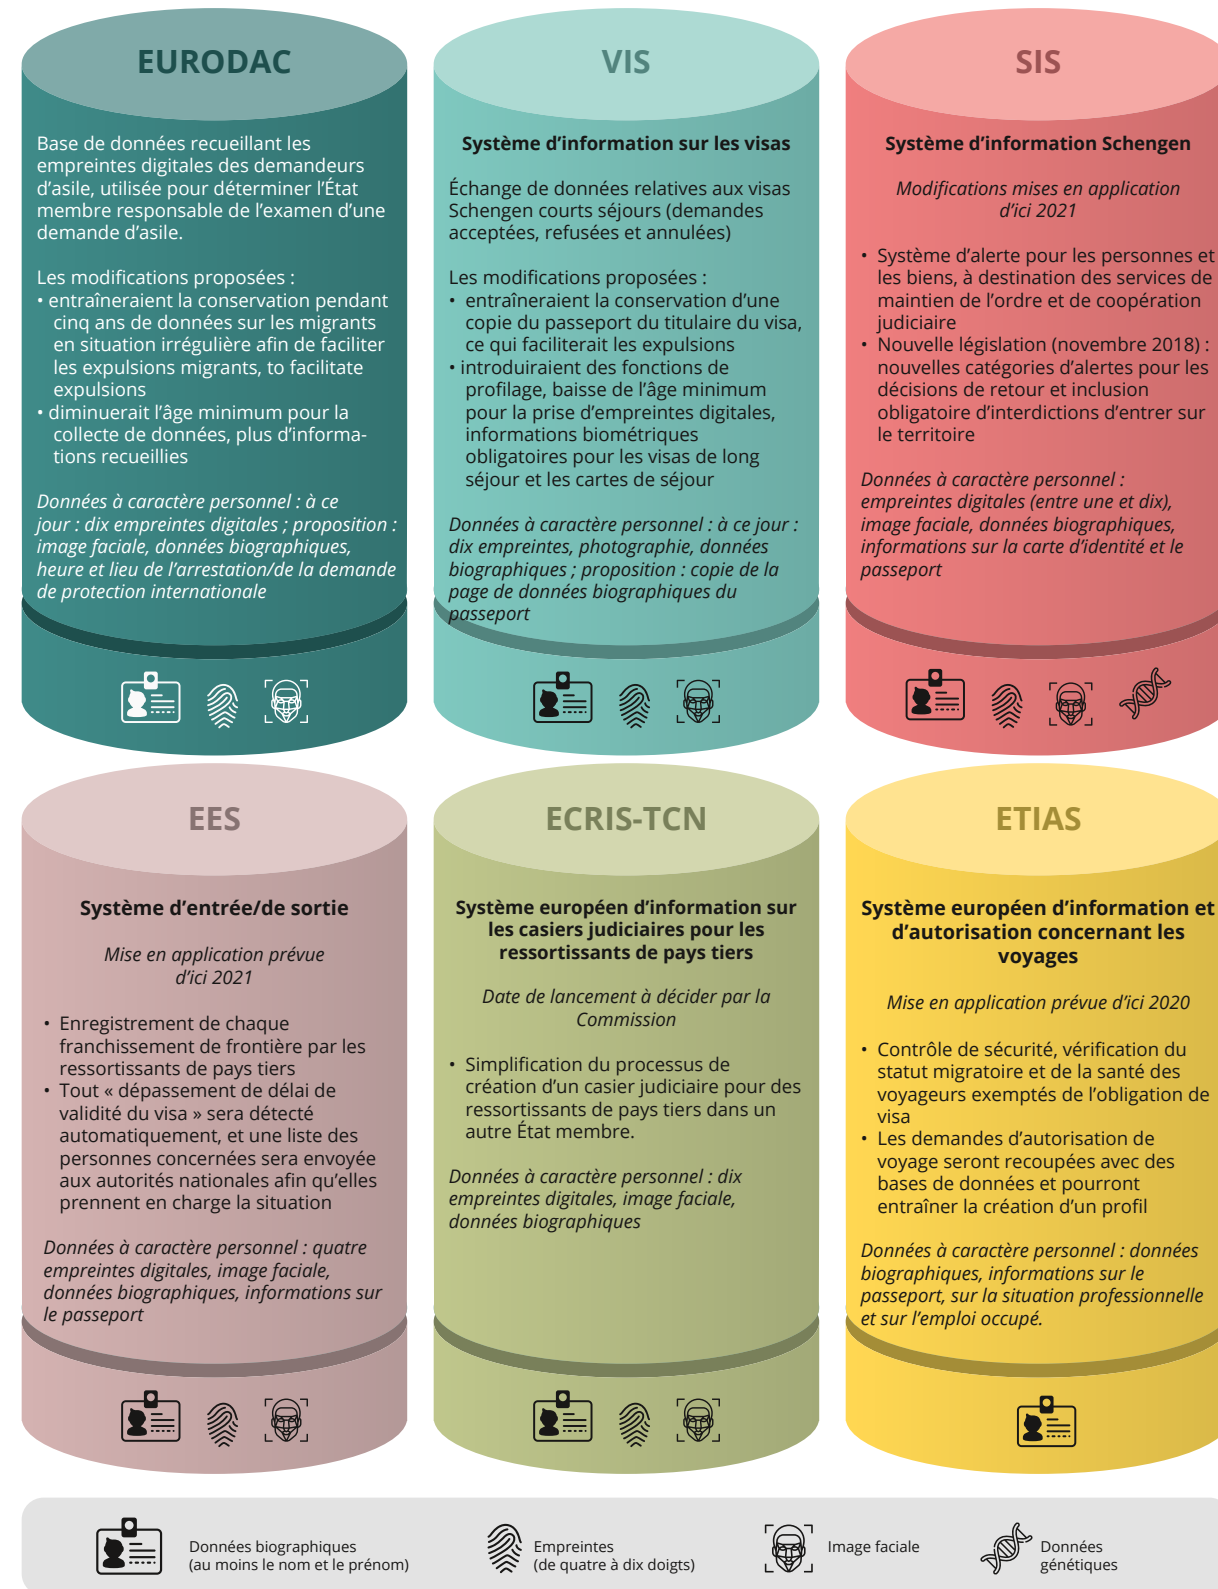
EURODAC

Base de données recueillant les empreintes digitales des demandeurs d'asile, utilisée pour déterminer l'État membre responsable de l'examen d'une demande d'asile.

Les modifications proposées :
• entraîneraient la conservation pendant cinq ans de données sur les migrants en situation irrégulière afin de faciliter les expulsions migrants, to facilitate expulsions
• diminuerait l'âge minimum pour la collecte de données, plus d'informations recueillies

Données à caractère personnel : à ce jour : dix empreintes digitales ; proposition : image faciale, données biographiques, heure et lieu de l'arrestation/de la demande de protection internationale

VIS

Système d'information sur les visas

Échange de données relatives aux visas Schengen courts séjours (demandes acceptées, refusées et annulées)

Les modifications proposées :
• entraîneraient la conservation d'une copie du passeport du titulaire du visa, ce qui faciliterait les expulsions
• introduiraient des fonctions de profilage, baisse de l'âge minimum pour la prise d'empreintes digitales, informations biométriques obligatoires pour les visas de long séjour et les cartes de séjour

Données à caractère personnel : à ce jour : dix empreintes, photographie, données biographiques ; proposition : copie de la page de données biographiques du passeport

SIS

Système d'information Schengen

Modifications mises en application d'ici 2021

• Système d'alerte pour les personnes et les biens, à destination des services de maintien de l'ordre et de coopération judiciaire
• Nouvelle législation (novembre 2018) : nouvelles catégories d'alertes pour les décisions de retour et inclusion obligatoire d'interdictions d'entrer sur le territoire

Données à caractère personnel : empreintes digitales (entre une et dix), image faciale, données biographiques, informations sur la carte d'identité et le passeport

EES

Système d'entrée/de sortie

Mise en application prévue d'ici 2021

• Enregistrement de chaque franchissement de frontière par les ressortissants de pays tiers
• Tout « dépassement de délai de validité du visa » sera détecté automatiquement, et une liste des personnes concernées sera envoyée aux autorités nationales afin qu'elles prennent en charge la situation

Données à caractère personnel : quatre empreintes digitales, image faciale, données biographiques, informations sur le passeport

ECRIS-TCN

Système européen d'information sur les casiers judiciaires pour les ressortissants de pays tiers

Date de lancement à décider par la Commission

• Simplification du processus de création d'un casier judiciaire pour des ressortissants de pays tiers dans un autre État membre.

Données à caractère personnel : dix empreintes digitales, image faciale, données biographiques

ETIAS

Système européen d'information et d'autorisation concernant les voyages

Mise en application prévue d'ici 2020

• Contrôle de sécurité, vérification du statut migratoire et de la santé des voyageurs exemptés de l'obligation de visa
• Les demandes d'autorisation de voyage seront recoupées avec des bases de données et pourront entraîner la création d'un profil

Données à caractère personnel : données biographiques, informations sur le passeport, sur la situation professionnelle et sur l'emploi occupé.

Données biographiques (au moins le nom et le prénom)
Empreintes (de quatre à dix doigts)
Image faciale
Données génétiques